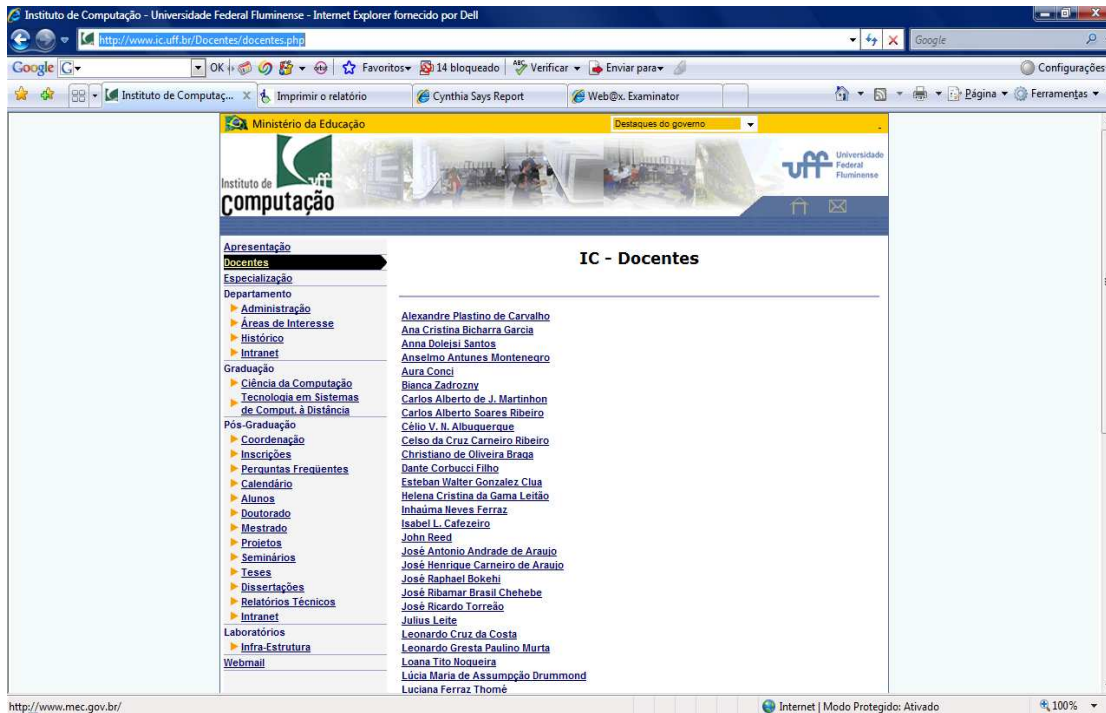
Instituto de Computação - Universidade Federal Fluminense - Internet Explorer fornecido por Dell

http://www.ic.uff.br/Docentes/docentes.php

Google

Google G OK Favoritos 14 bloqueado Verificar Enviar para Configurações

Instituto de Computaç... Imprimir o relatório Cynthia Says Report Web@x. Examinator Página Ferramentas

Ministério da Educação Destaques do governo

Instituto de Computação

uff Universidade Federal Fluminense

Apresentação
Docentes
Especialização
Departamento
Administração
Áreas de Interesse
Histórico
Intranet
Graduação
Ciência da Computação
Tecnologia em Sistemas de Comput. à Distância
Pós-Graduação
Coordenação
Inscrições
Perguntas Freqüentes
Calendário
Alunos
Doutorado
Mestrado
Projetos
Seminários
Teses
Dissertações
Relatórios Técnicos
Intranet
Laboratórios
Infra-Estrutura
Webmail

IC - Docentes

Alexandre Plastino de Carvalho
Ana Cristina Bicharra Garcia
Anna Dolejsi Santos
Anselmo Antunes Montenegro
Aura Conci
Bianca Zadrozny
Carlos Alberto de J. Martinhon
Carlos Alberto Soares Ribeiro
Célio V. N. Albuquerque
Celso da Cruz Carneiro Ribeiro
Christiano de Oliveira Braga
Dante Corbucci Filho
Esteban Walter Gonzalez Clua
Helena Cristina da Gama Leitão
Inhaúma Neves Ferraz
Isabel L. Cafezeiro
John Reed
José Antonio Andrade de Araujo
José Henrique Carneiro de Araujo
José Raphael Bokehi
José Ribamar Brasil Chehebe
José Ricardo Torreão
Julius Leite
Leonardo Cruz da Costa
Leonardo Gresta Paulino Murta
Loana Tito Nogueira
Lúcia Maria de Assumpção Drummond
Luciana Ferraz Thomé

http://www.mec.gov.br/

Internet | Modo Protegido: Ativado 100%